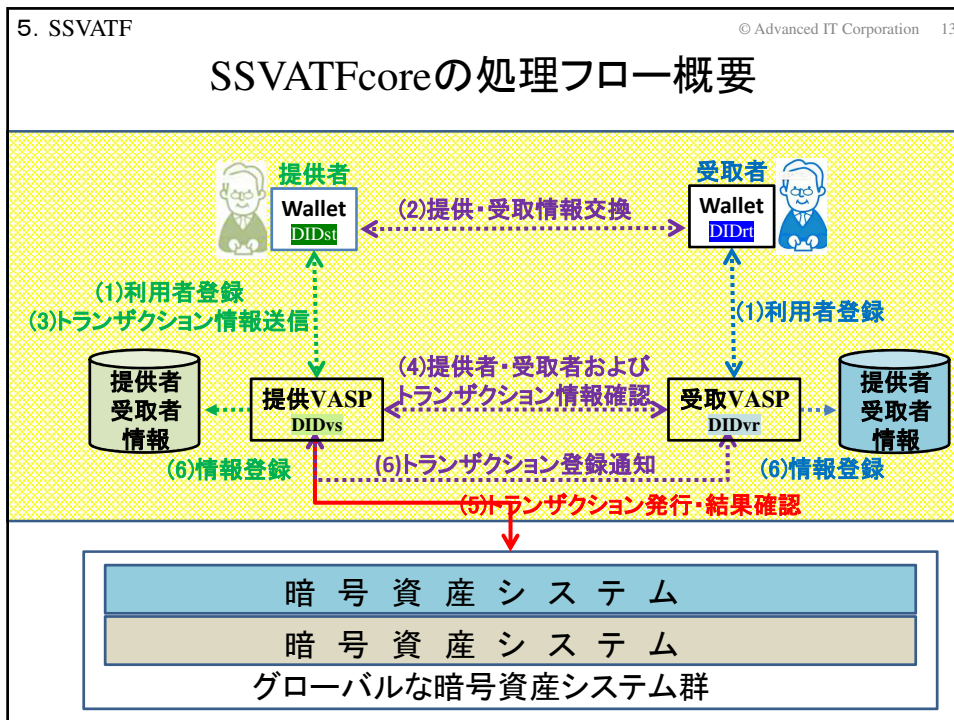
5. SSVATF

© Advanced IT Corporation 13

SSVATFcoreの処理フロー概要

提供者

Wallet
DIDst

(2)提供・受取情報交換

受取者

Wallet
DIDrt

(1)利用者登録
(3)トランザクション情報送信

(1)利用者登録

提供者
受取者
情報

提供VASP
DIDvs

(4)提供者・受取者および
トランザクション情報確認

受取VASP
DIDvr

提供者
受取者
情報

(6)情報登録

(6)トランザクション登録通知

(6)情報登録

(5)トランザクション発行・結果確認

暗 号 資 産 シ ス テ ム

暗 号 資 産 シ ス テ ム

グローバルな暗号資産システム群